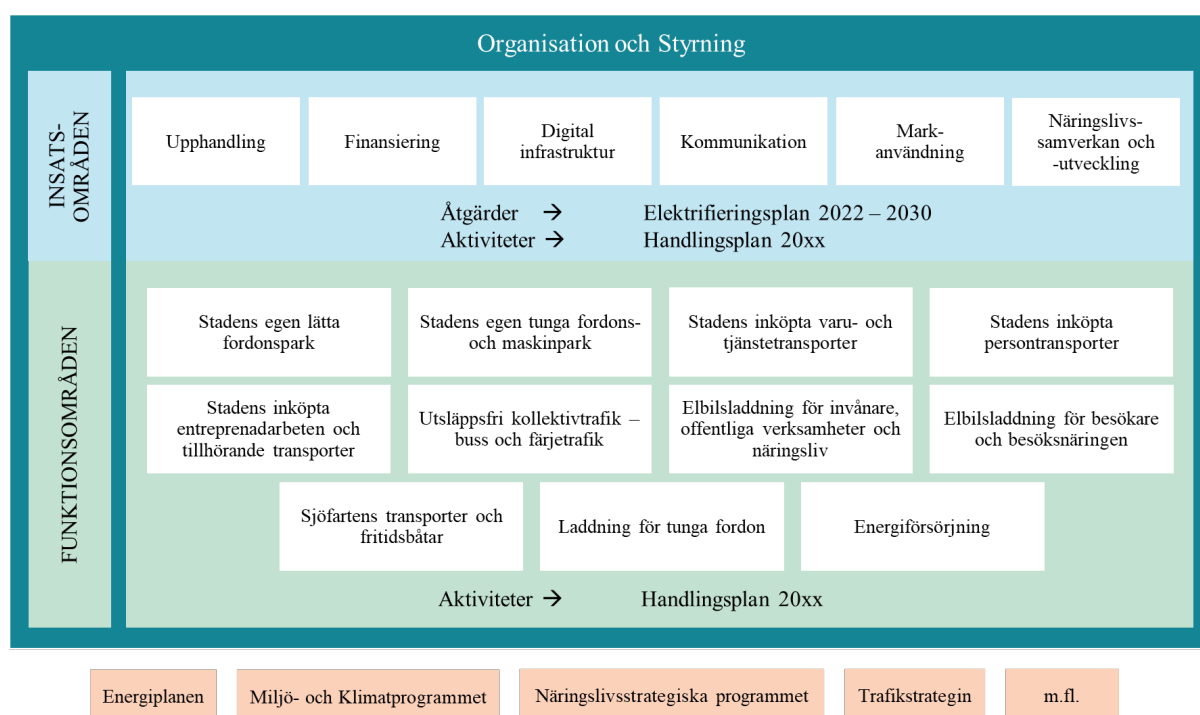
Organisation och Styrning

INSATS-OMRÅDEN

Upphandling

Finansiering

Digital infrastruktur

Kommunikation

Mark-användning

Näringslivs-samverkan och -utveckling

Åtgärder → Elektrifieringsplan 2022 – 2030
Aktiviteter → Handlingsplan 20xx

FUNKTIONSOMRÅDEN

Stadens egen lätta fordonspark

Stadens egen tunga fordons- och maskinpark

Stadens inköpta varu- och tjänstetransporter

Stadens inköpta persontransporter

Stadens inköpta entreprenadarbeten och tillhörande transporter

Utsläppsfri kollektivtrafik – buss och färjetrafik

Elbilsladdning för invånare, offentliga verksamheter och näringsliv

Elbilsladdning för besökare och besöksnäringen

Sjöfartens transporter och fritidsbåtar

Laddning för tunga fordon

Energiförsörjning

Aktiviteter → Handlingsplan 20xx

Energiplanen

Miljö- och Klimatprogrammet

Näringslivsstrategiska programmet

Trafikstrategin

m.fl.